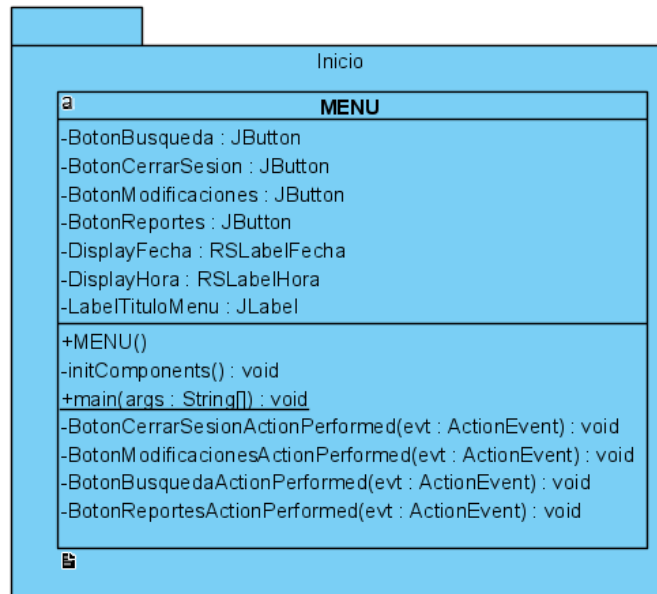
Inicio

a

**MENU**

-BotonBusqueda : JButton
-BotonCerrarSesion : JButton
-BotonModificaciones : JButton
-BotonReportes : JButton
-DisplayFecha : RSLabelFecha
-DisplayHora : RSLabelHora
-LabelTituloMenu : JLabel

+MENU()
-initComponents() : void
+main(args : String[]) : void
-BotonCerrarSesionActionPerformed(evt : ActionEvent) : void
-BotonModificacionesActionPerformed(evt : ActionEvent) : void
-BotonBusquedaActionPerformed(evt : ActionEvent) : void
-BotonReportesActionPerformed(evt : ActionEvent) : void